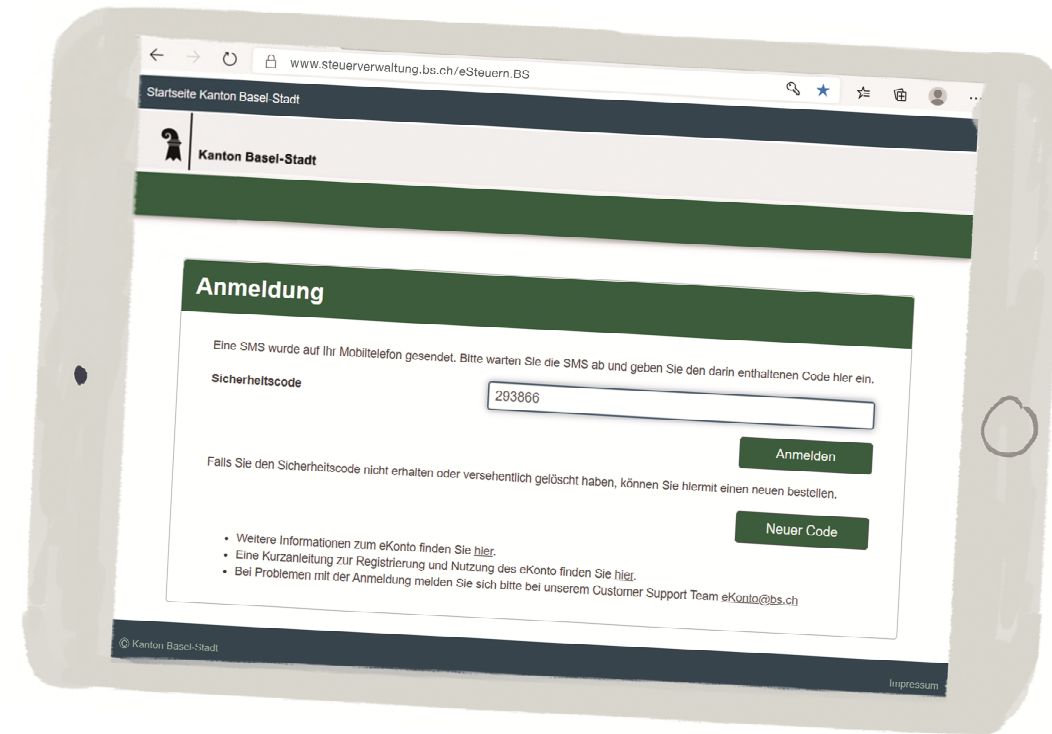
www.steuerverwaltung.bs.ch/eSteuern.BS

Startseite Kanton Basel-Stadt

Kanton Basel-Stadt

Anmeldung

Eine SMS wurde auf Ihr Mobiltelefon gesendet. Bitte warten Sie die SMS ab und geben Sie den darin enthaltenen Code hier ein.

Sicherheitscode

293866

Anmelden

Falls Sie den Sicherheitscode nicht erhalten oder versehentlich gelöscht haben, können Sie hiermit einen neuen bestellen.

Neuer Code

- Weitere Informationen zum eKonto finden Sie hier.
- Eine Kurzanleitung zur Registrierung und Nutzung des eKonto finden Sie hier.
- Bei Problemen mit der Anmeldung melden Sie sich bitte bei unserem Customer Support Team eKonto@bs.ch

© Kanton Basel-Stadt

Impressum